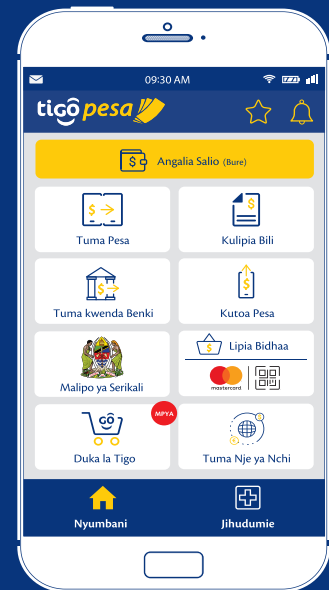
09:30 AM

tigo pesa

Angalia Salio (Bure)

Tuma Pesa

Kulipia Bili

Tuma kwenda Benki

Kutoa Pesa

Lipia Bidhaa

mastercard

Malipo ya Serikali

MPYA

Duka la Tigo

Tuma Nje ya Nchi

Nyumbani

Jihudumie